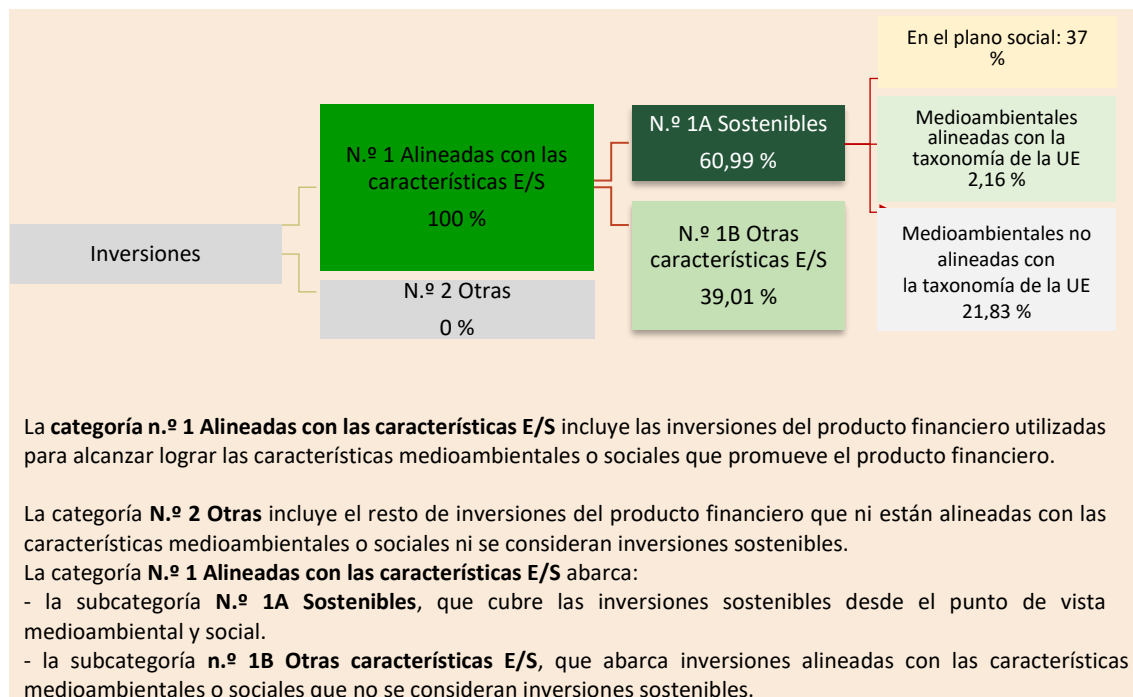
Inversiones

N.º 1 Alineadas con las características E/S
100 %

N.º 2 Otras
0 %

N.º 1A Sostenibles
60,99 %

N.º 1B Otras características E/S
39,01 %

En el plano social: 37 %

Medioambientales alineadas con la taxonomía de la UE
2,16 %

Medioambientales no alineadas con la taxonomía de la UE
21,83 %

La **categoría n.º 1 Alineadas con las características E/S** incluye las inversiones del producto financiero utilizadas para alcanzar lograr las características medioambientales o sociales que promueve el producto financiero.

La categoría **N.º 2 Otras** incluye el resto de inversiones del producto financiero que ni están alineadas con las características medioambientales o sociales ni se consideran inversiones sostenibles.
La categoría **N.º 1 Alineadas con las características E/S** abarca:
- la subcategoría **N.º 1A Sostenibles**, que cubre las inversiones sostenibles desde el punto de vista medioambiental y social.
- la subcategoría **n.º 1B Otras características E/S**, que abarca inversiones alineadas con las características medioambientales o sociales que no se consideran inversiones sostenibles.